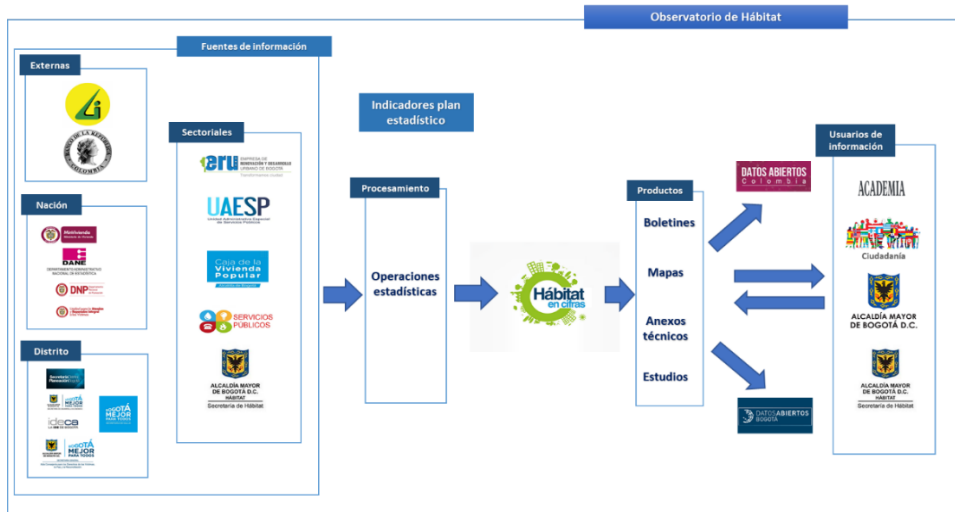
Observatorio de Hábitat

Fuentes de información

Externas

Nación

MinVivienda

DANE

DNP

Distrito

BOGOTÁ MEJOR PARA TODOS

ideca

BOGOTÁ MEJOR PARA TODOS

Sectoriales

eru

UAESP

Caja de la Vivienda Popular

SERVICIOS PÚBLICOS

ALCALDÍA MAYOR DE BOGOTÁ D.C. HÁBITAT Secretaría de Hábitat

Indicadores plan estadístico

Procesamiento

Operaciones estadísticas

Hábitat en cifras

Productos

Boletines

Mapas

Anexos técnicos

Estudios

DATOS ABIERTOS Colombia

DATOS ABIERTOS BOGOTÁ

Usuarios de información

ACADEMIA

Ciudadanía

ALCALDÍA MAYOR DE BOGOTÁ D.C.

ALCALDÍA MAYOR DE BOGOTÁ D.C. HÁBITAT Secretaría de Hábitat